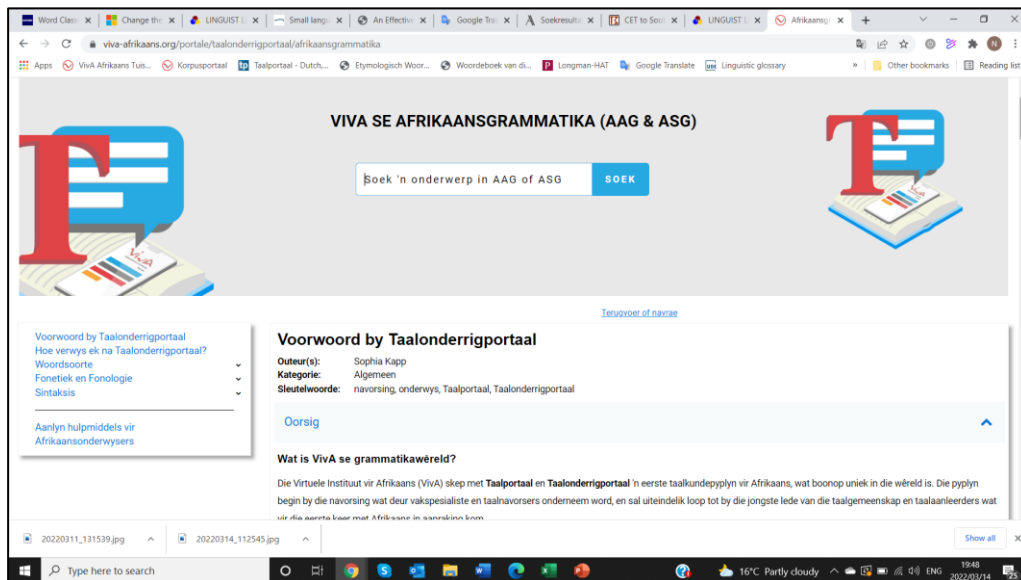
Word Class | Change the | LINGUIST | Small langu | An Effective | Google Tra | Soekresulta | CET to Sout | LINGUIST | Afrikaansg

viva-afrikaans.org/portale/taalonderrigportaal/afrikaansgrammatika

Apps | ViVA Afrikaans Tuis... | Korpusportaal | Taalportaal - Dutch,... | Etymologisch Woor... | Woordeboek van di... | Longman-HAT | Google Translate | Linguistic glossary | Other bookmarks | Reading list

VIVA SE AFRIKAANSGRAMMATIKA (AAG & ASG)

Soek 'n onderwerp in AAG of ASG | SOEK

Terugvoer of navrae

Voorwoord by Taalonderrigportaal
Hoe verwys ek na Taalonderrigportaal?
Woordsoorte
Fonetiek en Fonologie
Sintaksis

Aanlyn hulpmiddels vir Afrikaansonderwysers

Voorwoord by Taalonderrigportaal

Outeur(s): Sophia Kapp
Kategorie: Algemeen
Sleutelwoorde: navorsing, onderwys, Taalportaal, Taalonderrigportaal

Oorsig

Wat is VivA se grammatikawêreld?

Die Virtuele Instituut vir Afrikaans (VivA) skep met Taalportaal en Taalonderrigportaal 'n eerste taalkundepyplyn vir Afrikaans, wat boonop uniek in die wêreld is. Die pyplyn begin by die navorsing wat deur vakspesialiste en taalnavorsers onderneem word, en sal uiteindelik loop tot by die jongste lede van die taalgemeenskap en taalaanleerders wat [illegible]

20220311_131539.jpg | 20220314_112545.jpg | Show all

Type here to search | 16°C Partly cloudy | ENG | 19:48 | 2022/03/14